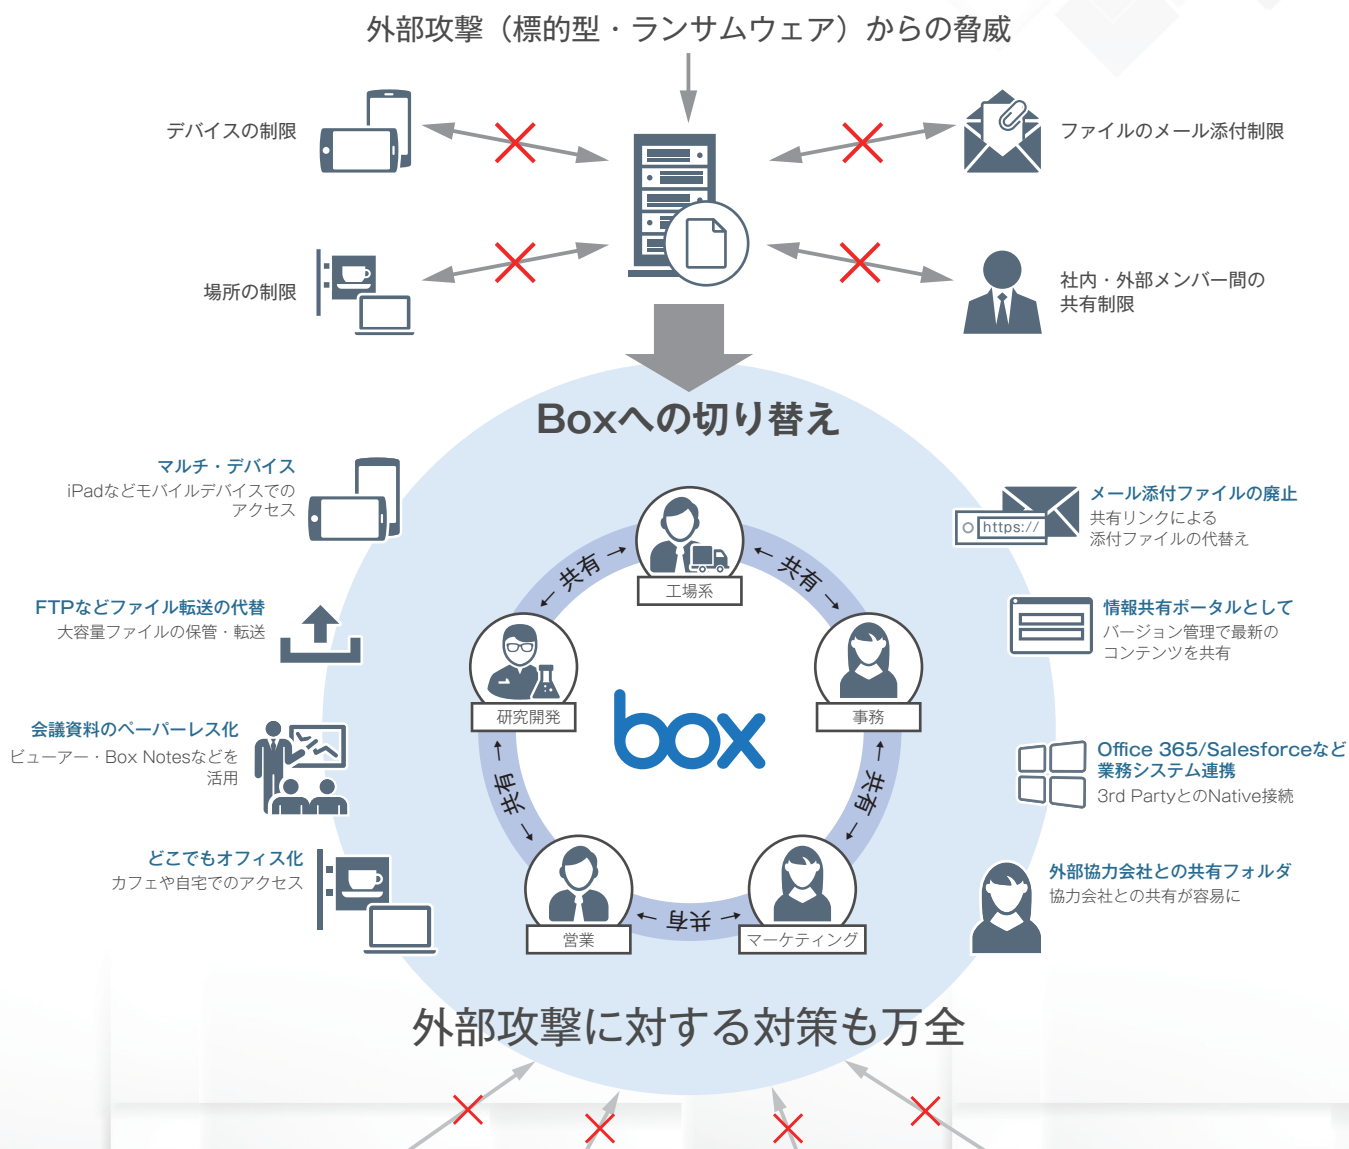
外部攻撃（標的型・ランサムウェア）からの脅威

デバイスの制限

ファイルのメール添付制限

場所の制限

社内・外部メンバー間の共有制限

Boxへの切り替え

マルチ・デバイス
iPadなどモバイルデバイスでのアクセス

FTPなどファイル転送の代替
大容量ファイルの保管・転送

会議資料のペーパーレス化
ビューアー・Box Notesなどを活用

どこでもオフィス化
カフェや自宅でのアクセス

メール添付ファイルの廃止
共有リンクによる添付ファイルの代替え

https://

情報共有ポータルとして
バージョン管理で最新のコンテンツを共有

Office 365/Salesforceなど業務システム連携
3rd PartyとのNative接続

外部協力会社との共有フォルダ
協力会社との共有が容易に

← 共有 →
工場系
← 共有 →
研究開発
事務
box
← 共有 →
← 共有 →
営業
← 共有 →
マーケティング

外部攻撃に対する対策も万全